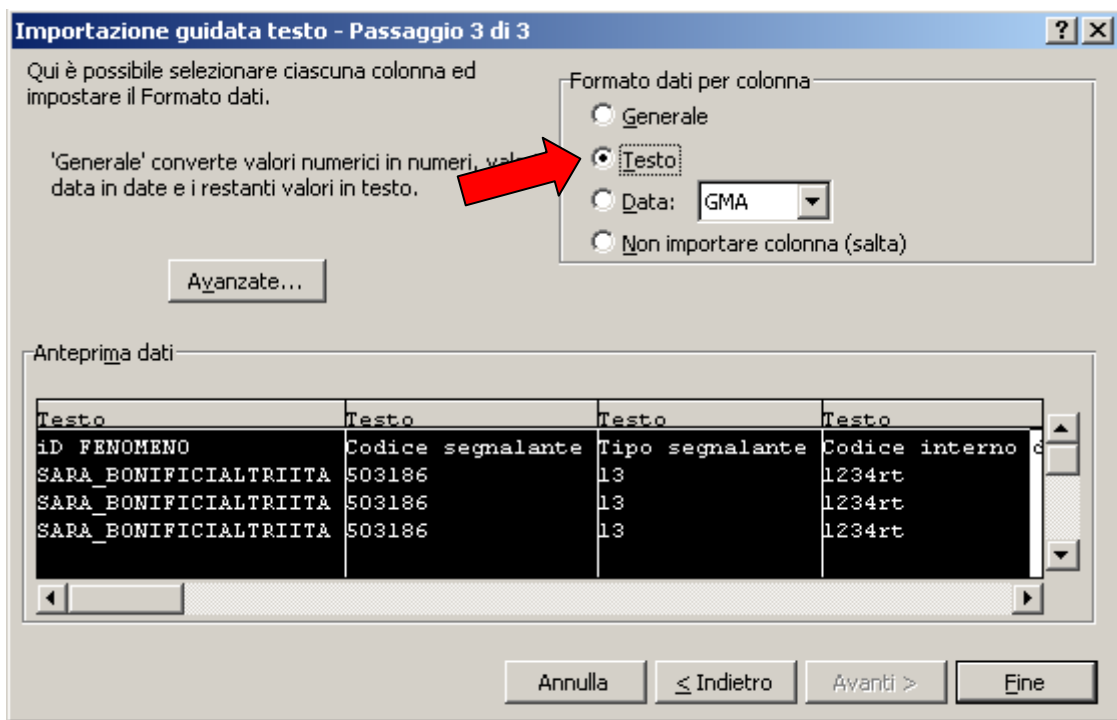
Importazione guidata testo - Passaggio 3 di 3

?

X

Qui è possibile selezionare ciascuna colonna ed impostare il Formato dati.

'Generale' converte valori numerici in numeri, val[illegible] data in date e i restanti valori in testo.

Avanzate...

Formato dati per colonna

Generale

Testo

Data: GMA

Non importare colonna (salta)

Anteprima dati

| Testo | Testo | Testo | Testo |
|---|---|---|---|
| iD FENOMENO | Codice segnalante | Tipo segnalante | Codice interno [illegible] |
| SARA_BONIFICIALTRIITA | 503186 | 13 | 1234rt |
| SARA_BONIFICIALTRIITA | 503186 | 13 | 1234rt |
| SARA_BONIFICIALTRIITA | 503186 | 13 | 1234rt |

Annulla

< Indietro

Avanti >

Fine